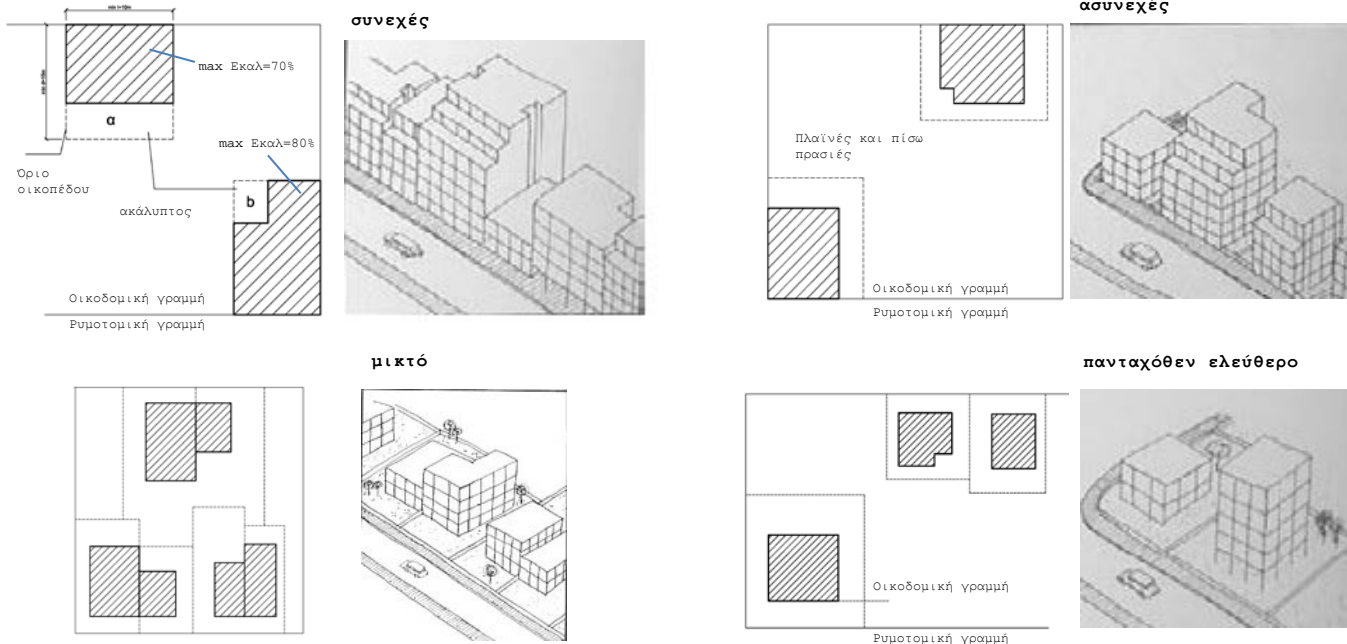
συνεχές

max Εκαλ=70%

α

max Εκαλ=80%

Όριο οικοπέδου

b

ακάλυπτος

Οικοδομική γραμμή

Ρυμοτομική γραμμή

ασυνεχές

Πλαϊνές και πίσω πρασιές

Οικοδομική γραμμή

Ρυμοτομική γραμμή

μικτό

πανταχόθεν ελεύθερο

Οικοδομική γραμμή

Ρυμοτομική γραμμή